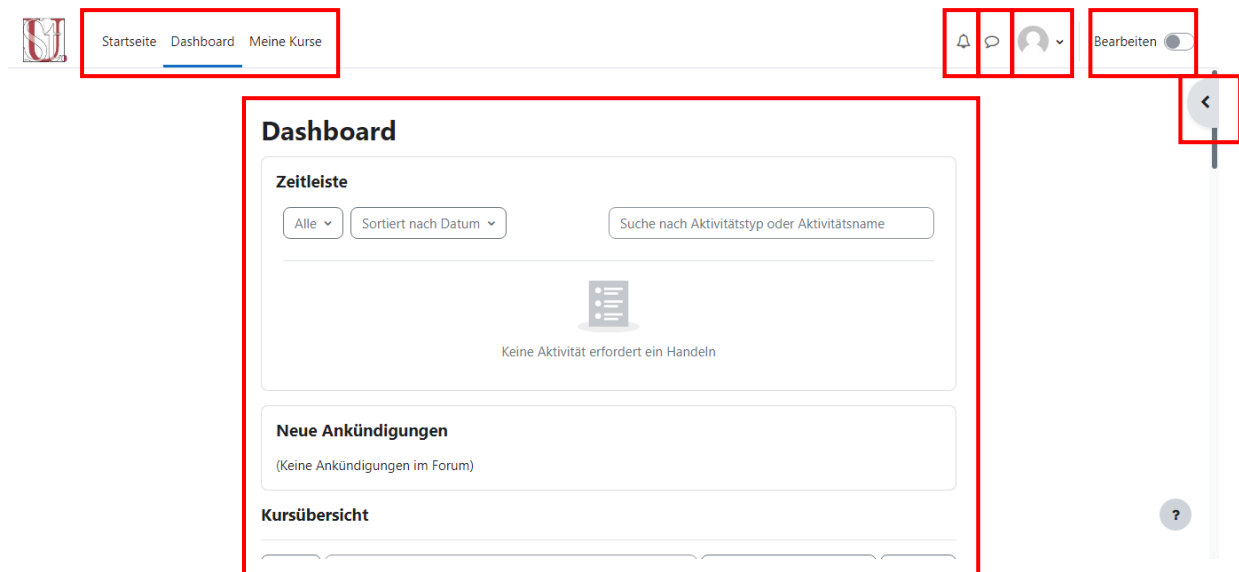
Startseite Dashboard Meine Kurse

Bearbeiten

Dashboard

Zeitleiste

Alle

Sortiert nach Datum

Suche nach Aktivitätstyp oder Aktivitätsname

Keine Aktivität erfordert ein Handeln

Neue Ankündigungen

(Keine Ankündigungen im Forum)

Kursübersicht

?